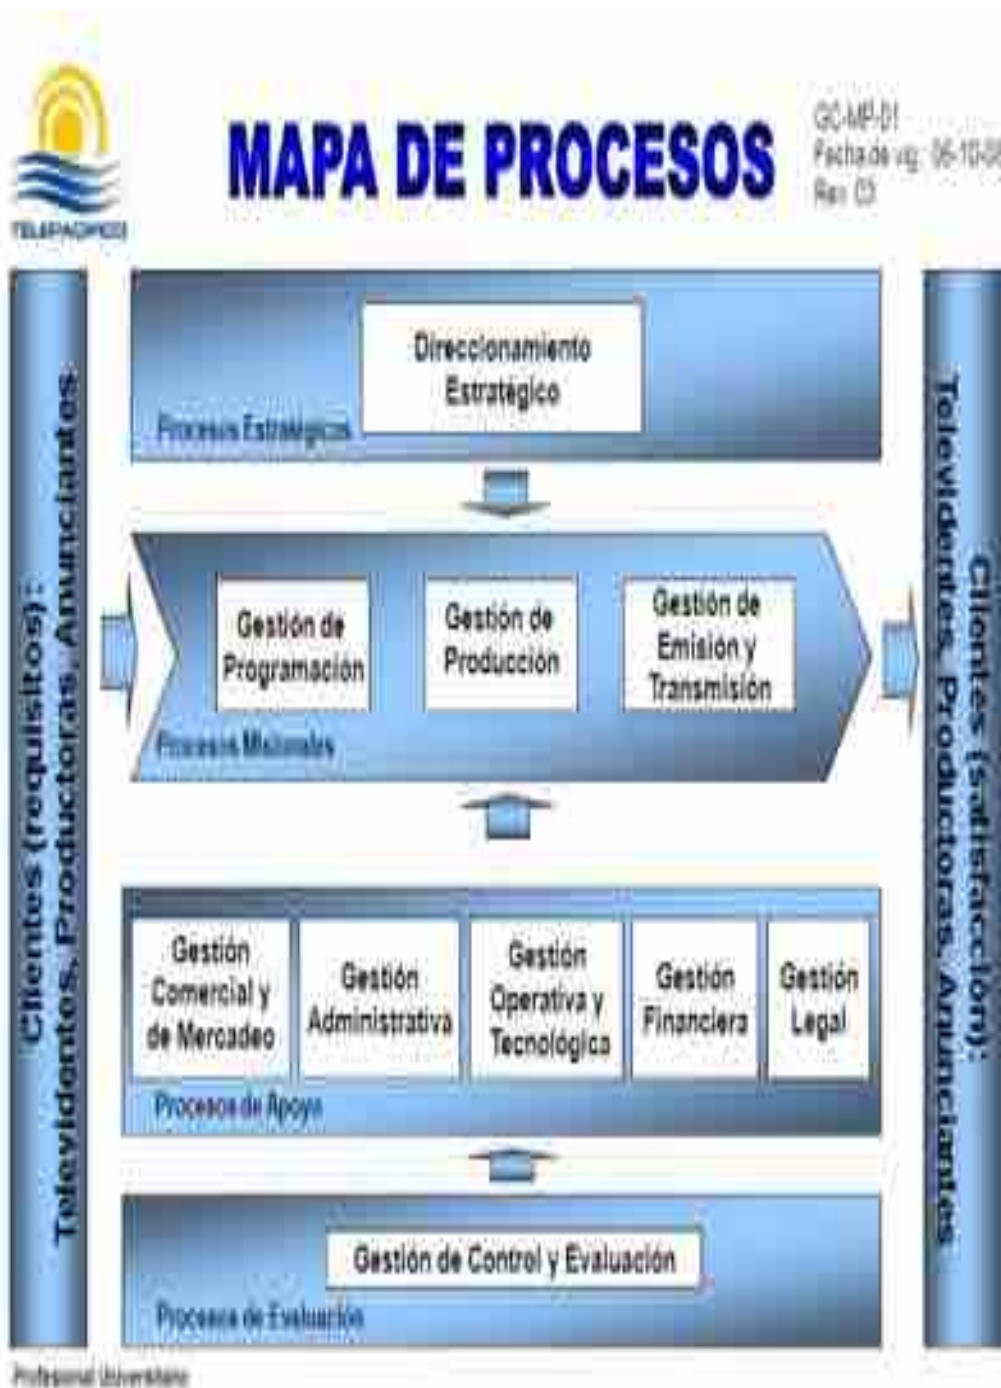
TELEPACIFICO

MAPA DE PROCESOS

GC-MP-01
Fecha de vig: 06-10-08
Rev 03

Clientes (requisitos): Televidentes, Productoras, Anunciantes

Direccionamiento Estratégico

Procesos Estratégicos

Gestión de Programación

Gestión de Producción

Gestión de Emisión y Transmisión

Procesos Misionales

Gestión Comercial y de Mercadeo

Gestión Administrativa

Gestión Operativa y Tecnológica

Gestión Financiera

Gestión Legal

Procesos de Apoyo

Gestión de Control y Evaluación

Procesos de Evaluación

Clientes (satisfacción): Televidentes, Productoras, Anunciantes

Profesional Universitario